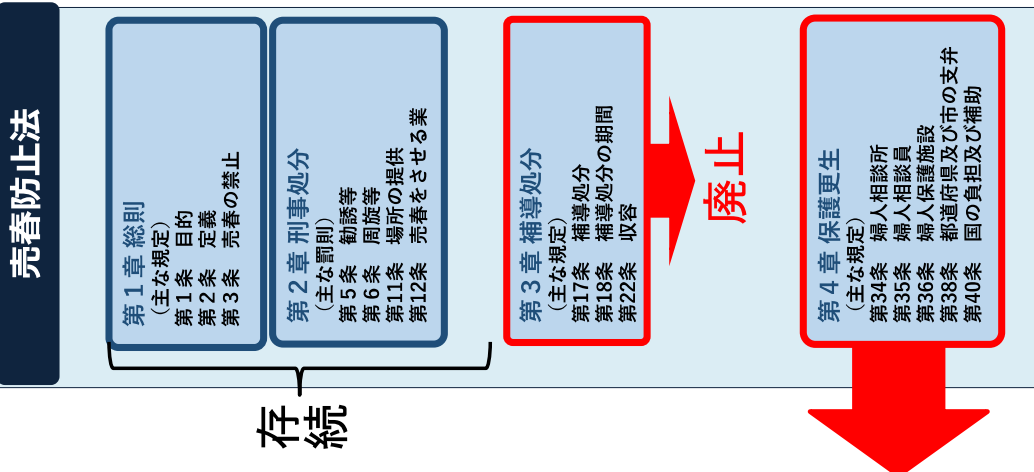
売春防止法

第１章 総則
（主な規定）
第１条 目的
第２条 定義
第３条 売春の禁止

第２章 刑事処分
（主な罰則）
第５条 勧誘等
第６条 周旋等
第11条 場所の提供
第12条 売春をさせる業

存続

第３章 補導処分
（主な規定）
第17条 補導処分
第18条 補導処分の期間
第22条 収容

廃止

第４章 保護更生
（主な規定）
第34条 婦人相談所
第35条 婦人相談員
第36条 婦人保護施設
第38条 都道府県及び市の支弁
第40条 国の負担及び補助